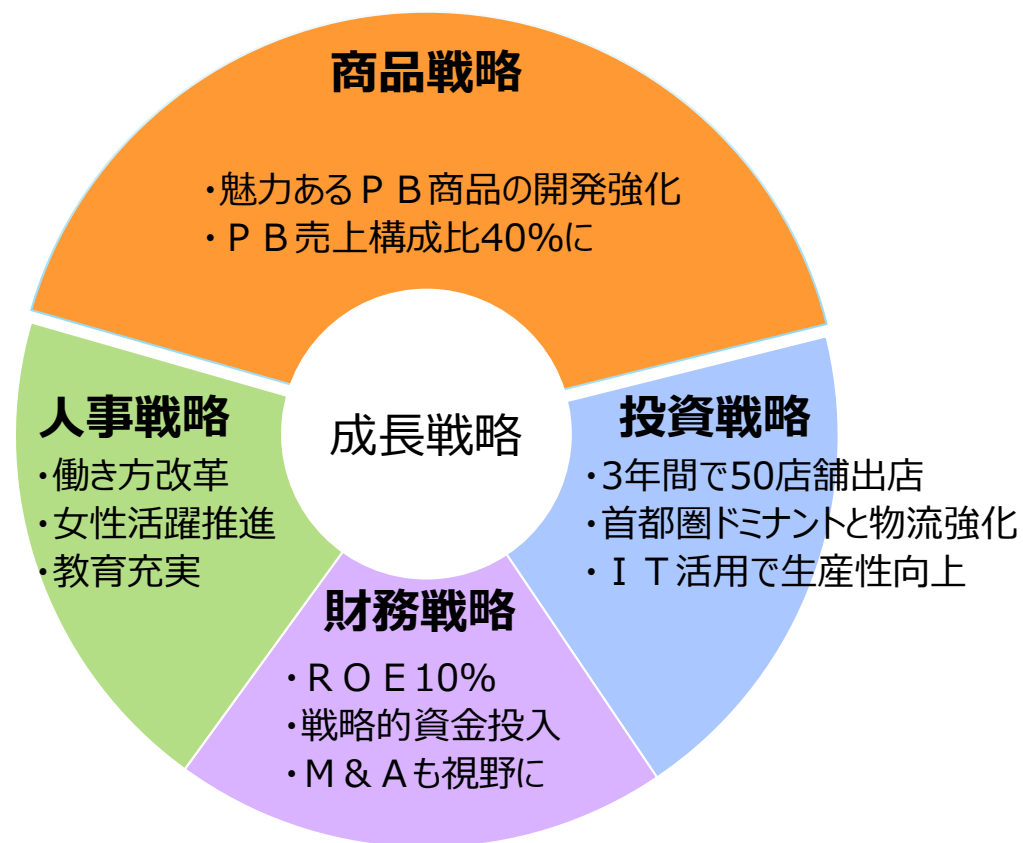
商品戦略

・魅力あるＰＢ商品の開発強化
・ＰＢ売上構成比40%に

人事戦略
・働き方改革
・女性活躍推進
・教育充実

成長戦略

投資戦略
・3年間で50店舗出店
・首都圏ドミナントと物流強化
・ＩＴ活用で生産性向上

財務戦略
・ＲＯＥ10%
・戦略的資金投入
・Ｍ＆Ａも視野に